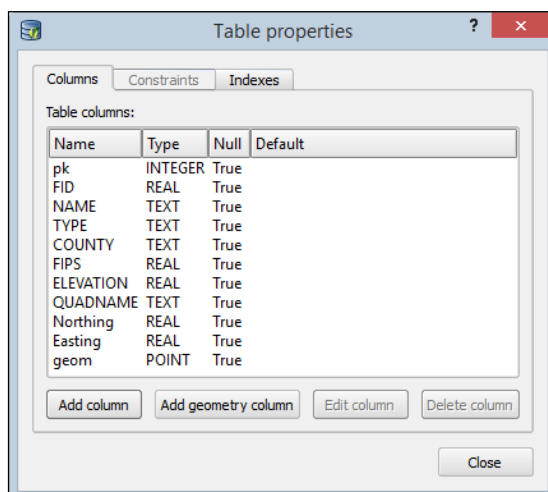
Table properties

?

×

Columns | Constraints | Indexes

Table columns:

| Name | Type | Null | Default |
|---|---|---|---|
| pk | INTEGER | True | |
| FID | REAL | True | |
| NAME | TEXT | True | |
| TYPE | TEXT | True | |
| COUNTY | TEXT | True | |
| FIPS | REAL | True | |
| ELEVATION | REAL | True | |
| QUADNAME | TEXT | True | |
| Northing | REAL | True | |
| Easting | REAL | True | |
| geom | POINT | True | |

Add column | Add geometry column | Edit column | Delete column

Close